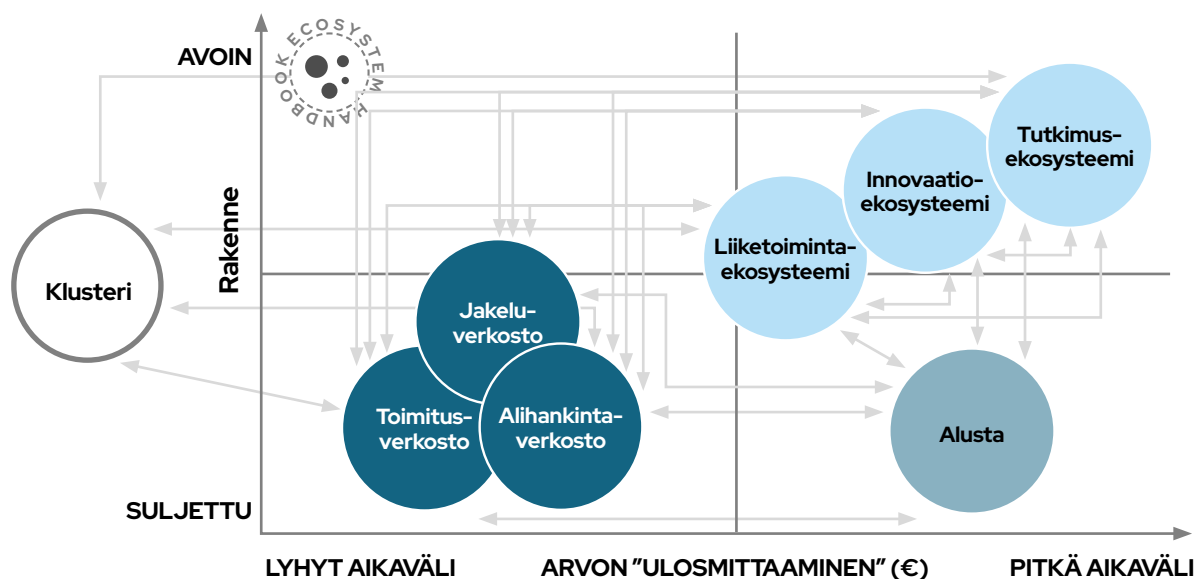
ECOSYSTEM HANDBOOK

AVOIN

Rakenne

SULJETTU

Klusteri

Jakeluverkosto

Toimitusverkosto

Alihankintaverkosto

Liiketoimintaekosysteemi

Innovaatioekosysteemi

Tutkimusekosysteemi

Alusta

LYHYT AIKAVÄLI

ARVON "ULOSMITTAAMINEN" (€)

PITKÄ AIKAVÄLI